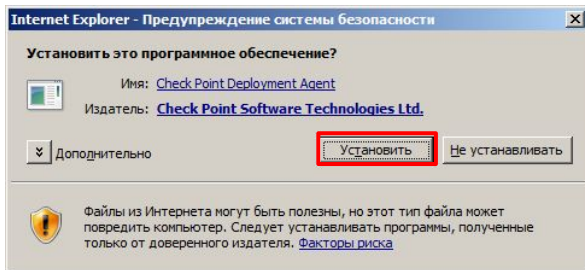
Internet Explorer - Предупреждение системы безопасности

Установить это программное обеспечение?

Имя: Check Point Deployment Agent

Издатель: Check Point Software Technologies Ltd.

Дополнительно

Установить

Не устанавливать

Файлы из Интернета могут быть полезны, но этот тип файла может повредить компьютер. Следует устанавливать программы, полученные только от доверенного издателя. Факторы риска